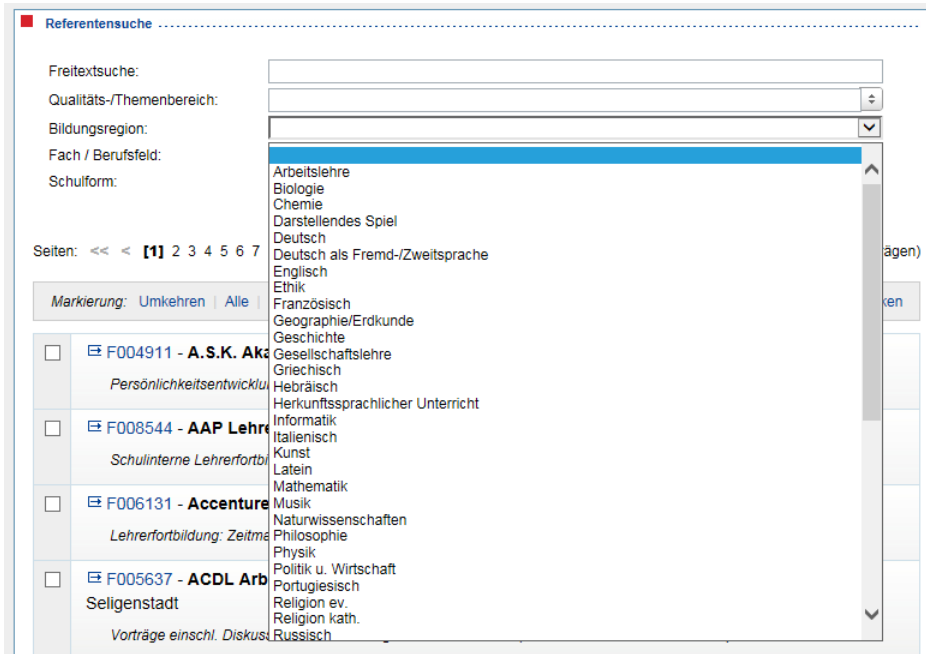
Referentensuche

Freitextsuche:
Qualitäts-/Themenbereich:
Bildungsregion:
Fach / Berufsfeld:
Schulform:

Arbeitslehre
Biologie
Chemie
Darstellendes Spiel
Deutsch
Deutsch als Fremd-/Zweitsprache
Englisch
Ethik
Französisch
Geographie/Erdkunde
Geschichte
Gesellschaftslehre
Griechisch
Hebräisch
Herkunftssprachlicher Unterricht
Informatik
Italienisch
Kunst
Latein
Mathematik
Musik
Naturwissenschaften
Philosophie
Physik
Politik u. Wirtschaft
Portugiesisch
Religion ev.
Religion kath.
Russisch

Seiten: << < [1] 2 3 4 5 6 7 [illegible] ägen)

Markierung: Umkehren | Alle | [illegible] ken

F004911 - A.S.K. Aka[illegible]
Persönlichkeitsentwicklu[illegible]

F008544 - AAP Lehre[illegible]
Schulinterne Lehrerfortbi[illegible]

F006131 - Accenture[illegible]
Lehrerfortbildung: Zeitma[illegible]

F005637 - ACDL Arb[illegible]
Seligenstadt
Vorträge einschl. Diskus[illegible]